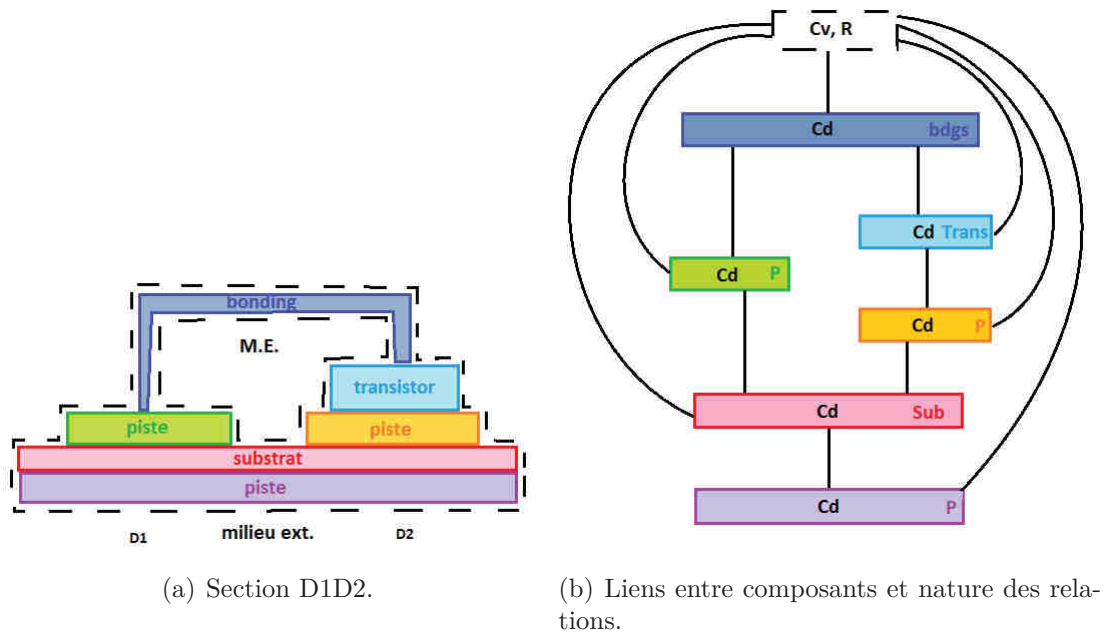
bonding

M.E.

transistor

piste

piste

substrat

piste

D1

milieu ext.

D2

(a) Section D1D2.

Cv, R

Cd bdgs

Cd Trans

Cd P

Cd P

Cd Sub

Cd P

(b) Liens entre composants et nature des relations.